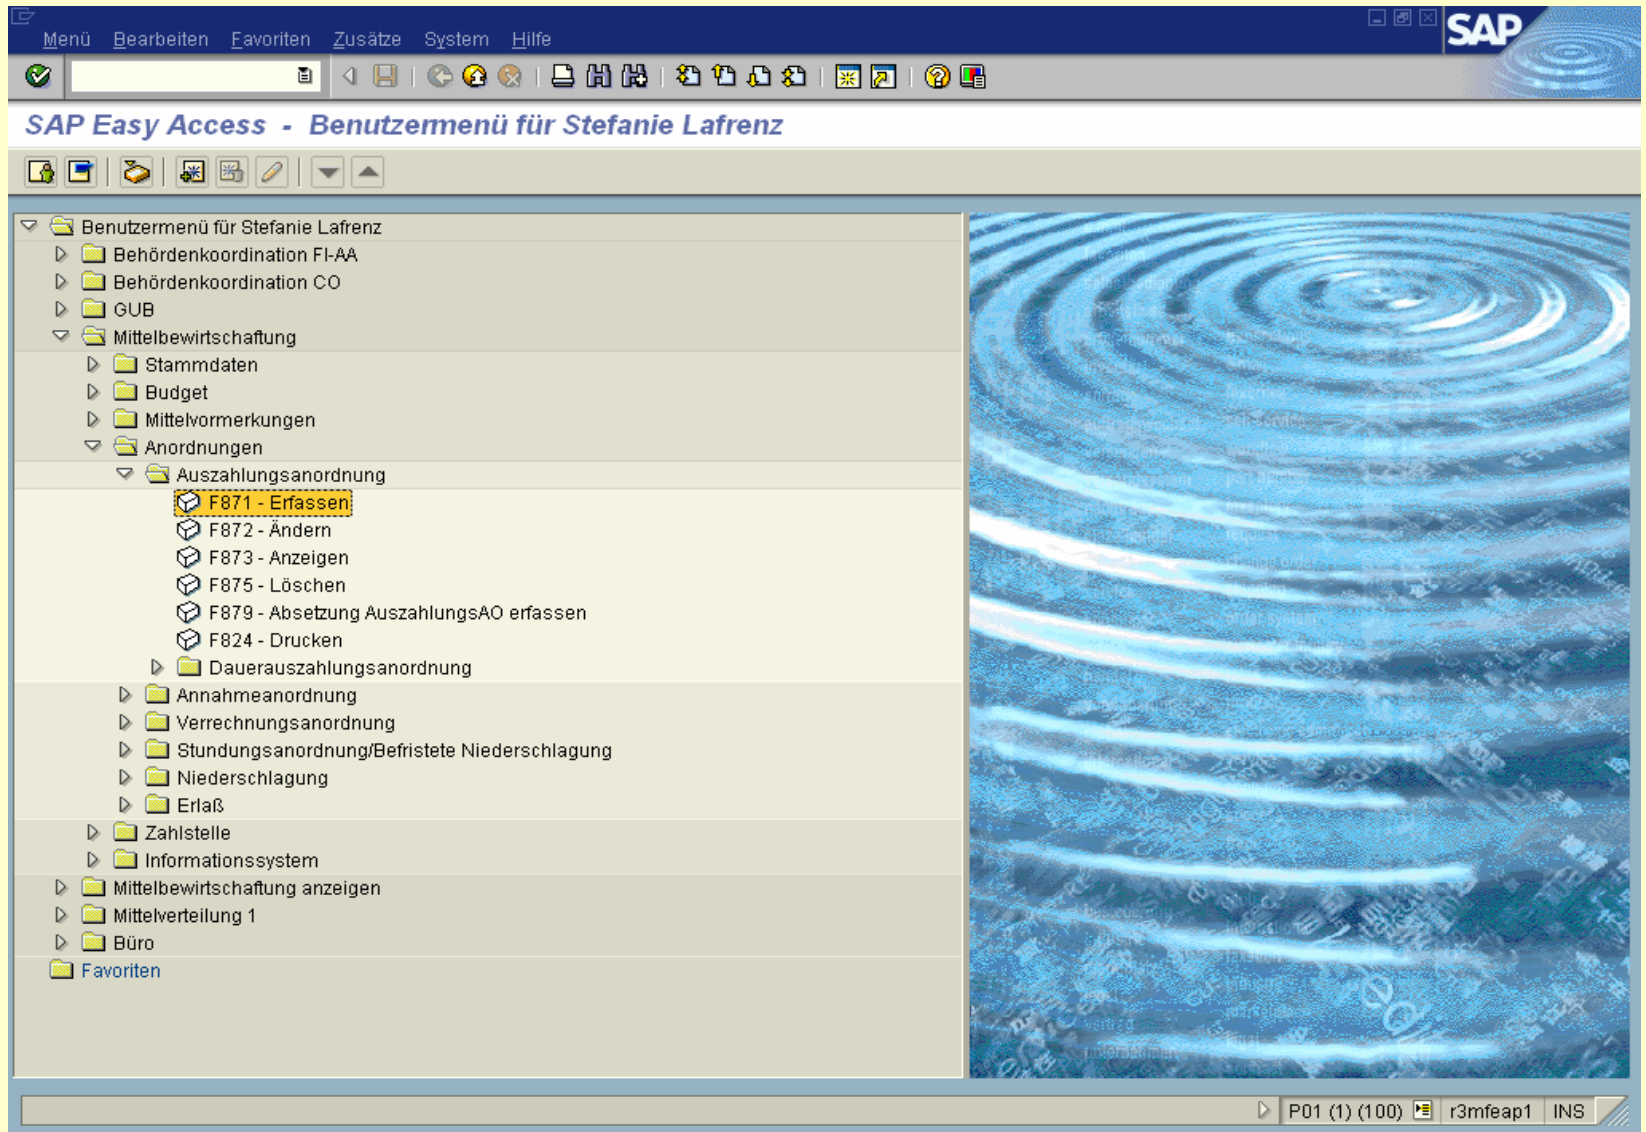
Menü Bearbeiten Favoriten Zusätze System Hilfe

SAP

SAP Easy Access - Benutzermenü für Stefanie Lafrenz

Benutzermenü für Stefanie Lafrenz
Behördenkoordination FI-AA
Behördenkoordination CO
GUB
Mittelbewirtschaftung
Stammdaten
Budget
Mittelvormerkungen
Anordnungen
Auszahlungsanordnung
F871 - Erfassen
F872 - Ändern
F873 - Anzeigen
F875 - Löschen
F879 - Absetzung AuszahlungsAO erfassen
F824 - Drucken
Dauerauszahlungsanordnung
Annahmeanordnung
Verrechnungsanordnung
Stundungsanordnung/Befristete Niederschlagung
Niederschlagung
Erlaß
Zahlstelle
Informationssystem
Mittelbewirtschaftung anzeigen
Mittelverteilung 1
Büro
Favoriten

P01 (1) (100) r3mfeap1 INS